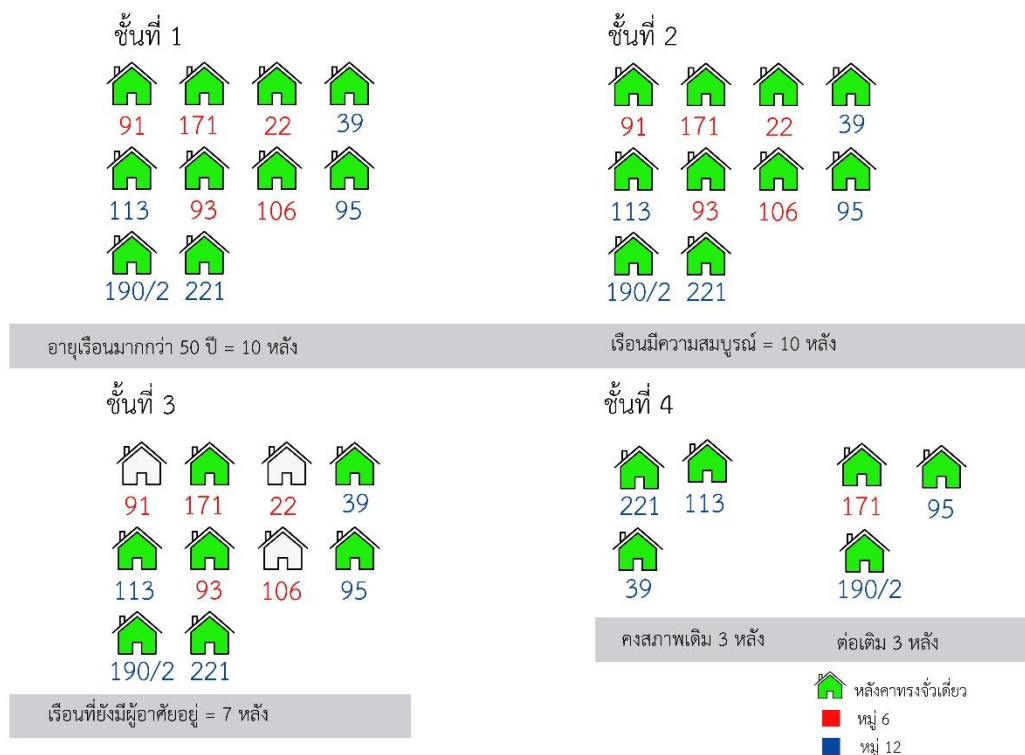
ชั้นที่ 1

91 171 22 39

113 93 106 95

190/2 221

อายุเรือนมากกว่า 50 ปี = 10 หลัง

ชั้นที่ 2

91 171 22 39

113 93 106 95

190/2 221

เรือนมีความสมบูรณ์ = 10 หลัง

ชั้นที่ 3

91 171 22 39

113 93 106 95

190/2 221

เรือนที่ยังมีผู้อาศัยอยู่ = 7 หลัง

ชั้นที่ 4

221 113

39

171 95

190/2

คงสภาพเดิม 3 หลัง

ต่อเติม 3 หลัง

หลังคาทรงจั่วเดี่ยว

หมู่ 6

หมู่ 12